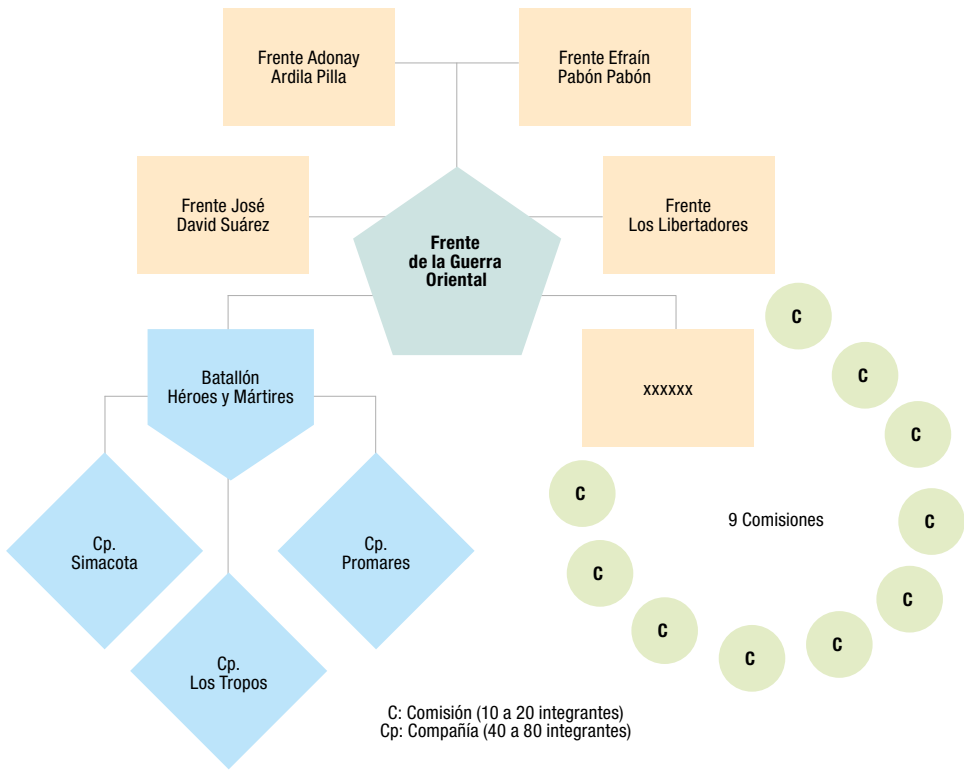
Frente Adonay Ardila Pilla

Frente Efraín Pabón Pabón

Frente José David Suárez

Frente de la Guerra Oriental

Frente Los Libertadores

Batallón Héroes y Mártires

xxxxxx

C

C

C

C

9 Comisiones

C

C

C

C

C

Cp. Simacota

Cp. Promares

Cp. Los Tropos

C: Comisión (10 a 20 integrantes)
Cp: Compañía (40 a 80 integrantes)